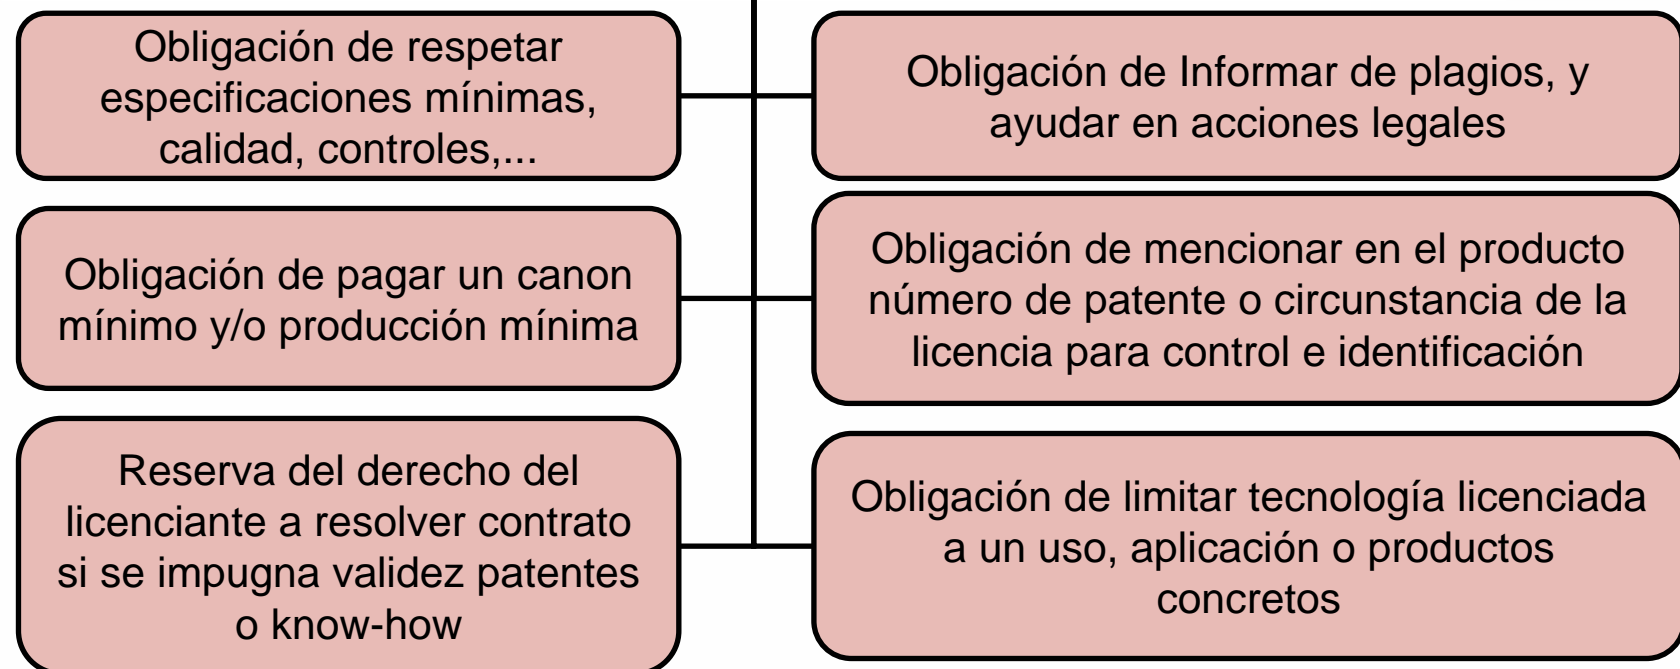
Obligación de respetar especificaciones mínimas, calidad, controles,...

Obligación de Informar de plagios, y ayudar en acciones legales

Obligación de pagar un canon mínimo y/o producción mínima

Obligación de mencionar en el producto número de patente o circunstancia de la licencia para control e identificación

Reserva del derecho del licenciante a resolver contrato si se impugna validez patentes o know-how

Obligación de limitar tecnología licenciada a un uso, aplicación o productos concretos